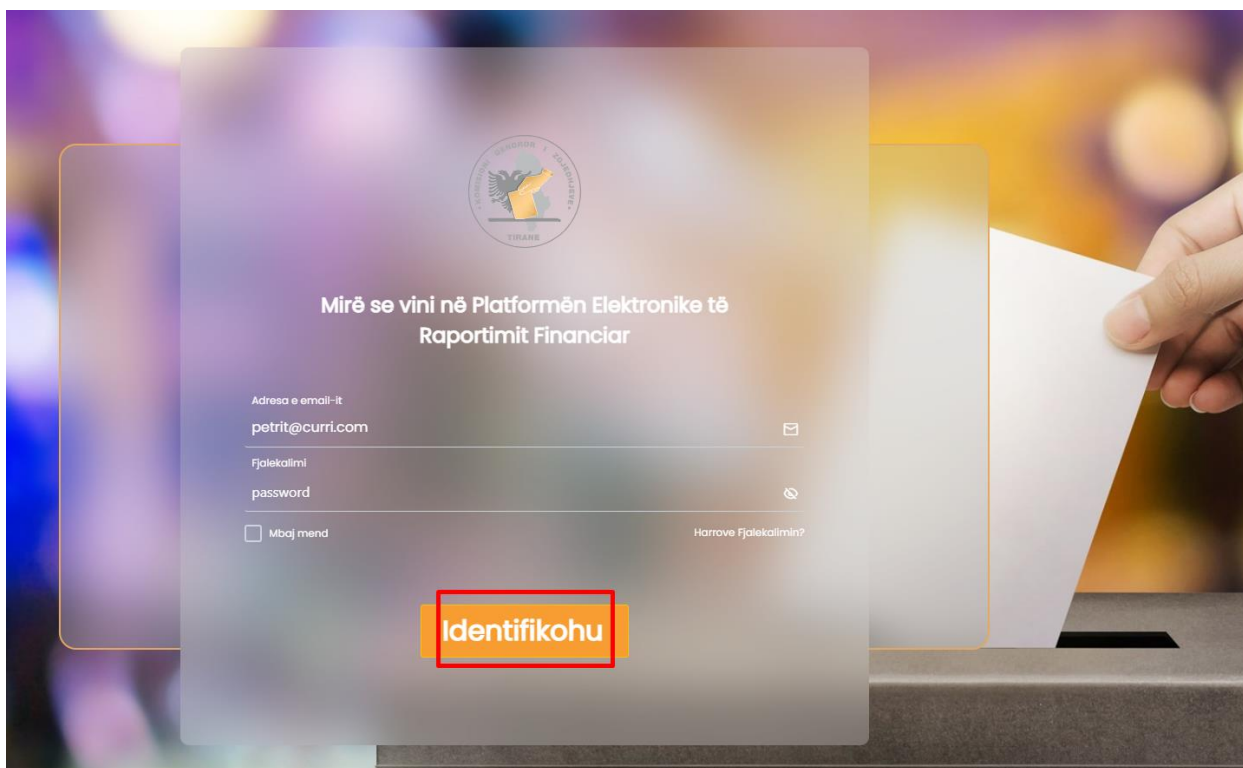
KOMISIONI QENDROR I ZGJEDHJEVE
TIRANË

Mirë se vini në Platformën Elektronike të Raportimit Financiar

Adresa e email-it
petrit@curri.com

Fjalekalimi
password

Mbaj mend

Harrove Fjalekalimin?

Identifikohu